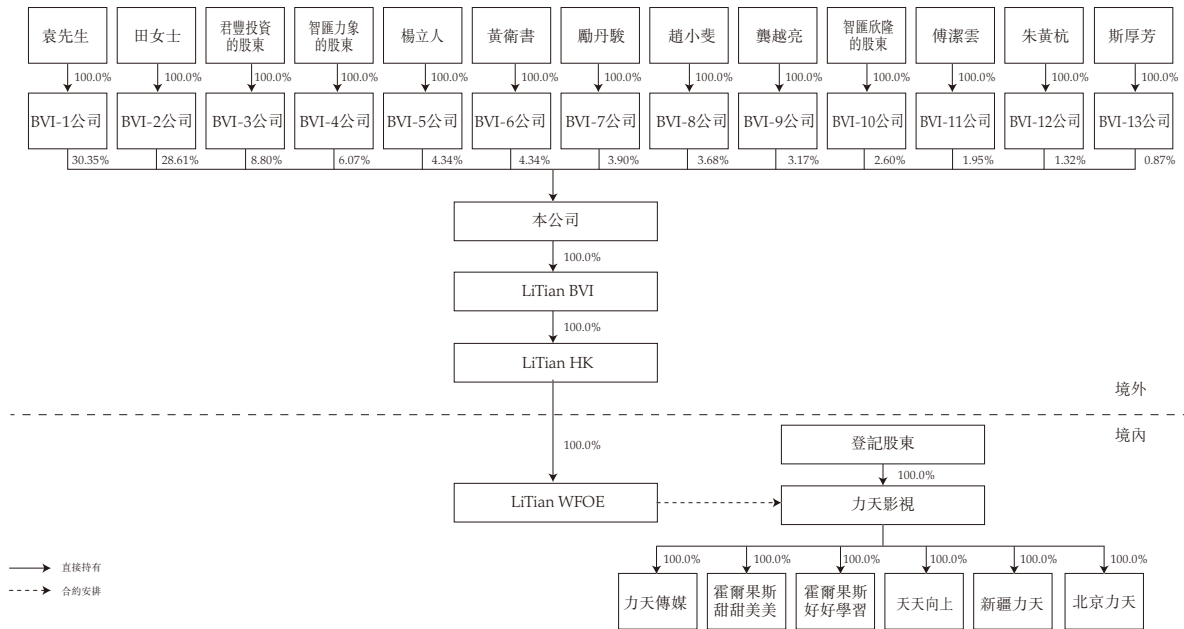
袁先生 100.0% BVI-1公司 30.35%
田女士 100.0% BVI-2公司 28.61%
君豐投資的股東 100.0% BVI-3公司 8.80%
智匯力象的股東 100.0% BVI-4公司 6.07%
楊立人 100.0% BVI-5公司 4.34%
黃衛書 100.0% BVI-6公司 4.34%
酈丹駿 100.0% BVI-7公司 3.90%
趙小斐 100.0% BVI-8公司 3.68%
龔越亮 100.0% BVI-9公司 3.17%
智匯欣隆的股東 100.0% BVI-10公司 2.60%
傅潔雲 100.0% BVI-11公司 1.95%
朱黃杭 100.0% BVI-12公司 1.32%
斯厚芳 100.0% BVI-13公司 0.87%

本公司
100.0%
LiTian BVI
100.0%
LiTian HK

境外

境內

100.0%
LiTian WFOE

登記股東
100.0%
力天影視

100.0% 力天傳媒
100.0% 霍爾果斯甜甜美美
100.0% 霍爾果斯好好學習
100.0% 天天向上
100.0% 新疆力天
100.0% 北京力天

直接持有
合約安排